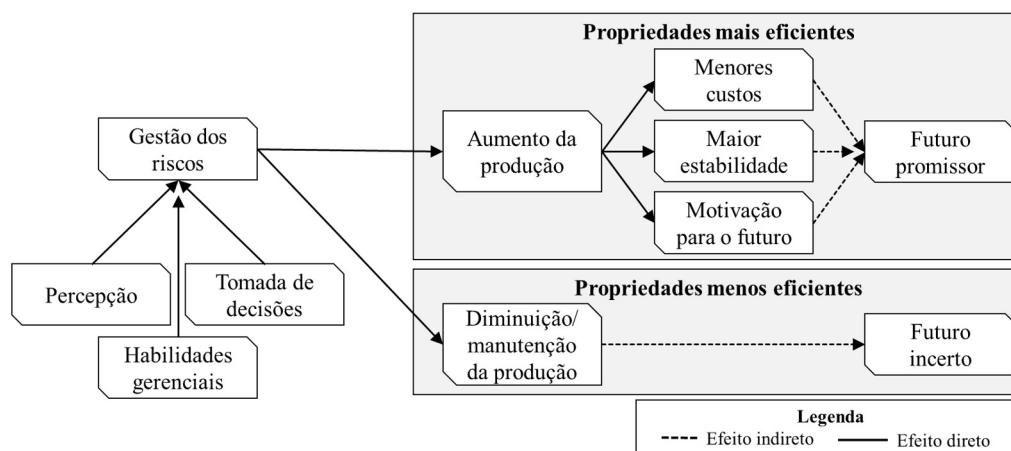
Propriedades mais eficientes

Gestão dos riscos

Aumento da produção

Menores custos

Maior estabilidade

Motivação para o futuro

Futuro promissor

Percepção

Tomada de decisões

Habilidades gerenciais

Propriedades menos eficientes

Diminuição/ manutenção da produção

Futuro incerto

Legenda
Efeito indireto
Efeito direto